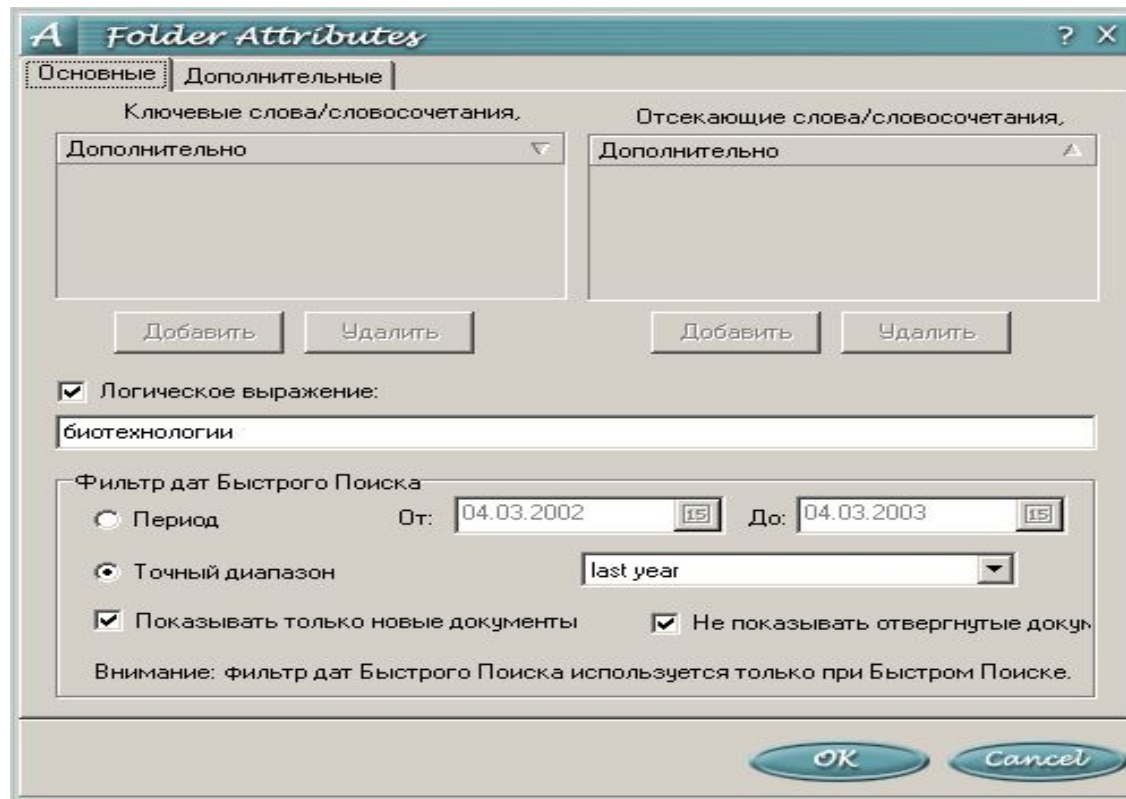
A Folder Attributes ? X

Основные | Дополнительные

Ключевые слова/словосочетания,

Дополнительно

Добавить | Удалить

Отсекающие слова/словосочетания,

Дополнительно

Добавить | Удалить

Логическое выражение:

биотехнологии

Фильтр дат Быстрого Поиска

Период От: 04.03.2002 15 До: 04.03.2003 15

Точный диапазон last year

Показывать только новые документы

Не показывать отвергнутые докум

Внимание: фильтр дат Быстрого Поиска используется только при Быстром Поиске.

OK Cancel